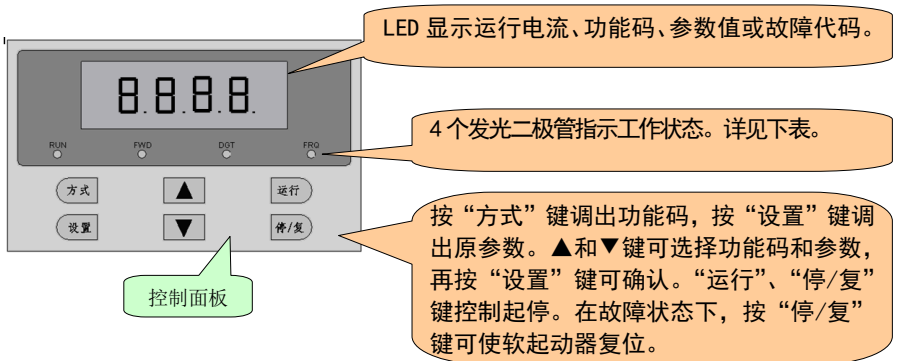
LED 显示运行电流、功能码、参数值或故障代码。

8.8.8.8.

RUN FWD DGT FRQ

4 个发光二极管指示工作状态。详见下表。

方式 ▲ 运行
设置 ▼ 停/复

按“方式”键调出功能码，按“设置”键调出原参数。▲和▼键可选择功能码和参数，再按“设置”键可确认。“运行”、“停/复”键控制起停。在故障状态下，按“停/复”键可使软起动器复位。

控制面板